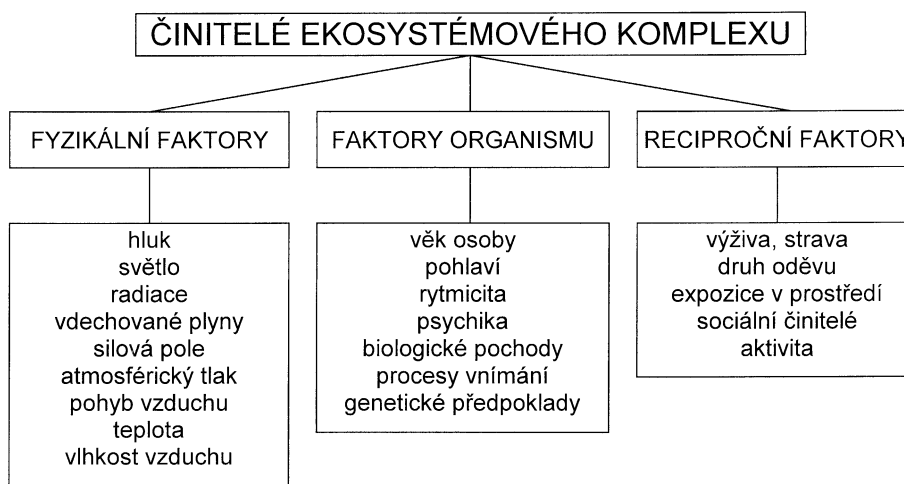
ČINITELÉ EKOSYSTÉMOVÉHO KOMPLEXU

FYZIKÁLNÍ FAKTORY

hluk
světlo
radiace
vdechované plyny
silová pole
atmosférický tlak
pohyb vzduchu
teplota
vlhkost vzduchu

FAKTORY ORGANISMU

věk osoby
pohlaví
rytmicita
psychika
biologické pochody
procesy vnímání
genetické předpoklady

RECIPROČNÍ FAKTORY

výživa, strava
druh oděvu
expozice v prostředí
sociální činitelé
aktivita